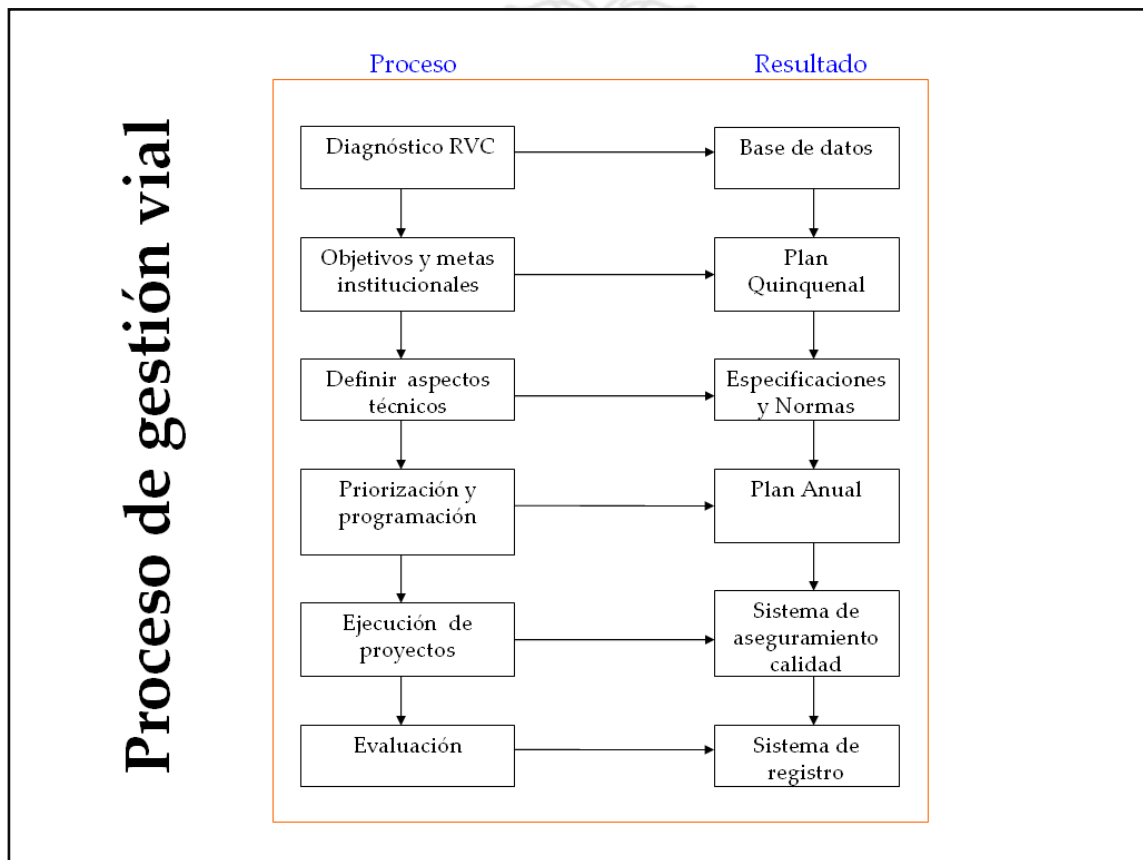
Proceso de gestión vial

Proceso

Resultado

Diagnóstico RVC

Base de datos

Objetivos y metas institucionales

Plan Quinquenal

Definir aspectos técnicos

Especificaciones y Normas

Priorización y programación

Plan Anual

Ejecución de proyectos

Sistema de aseguramiento calidad

Evaluación

Sistema de registro